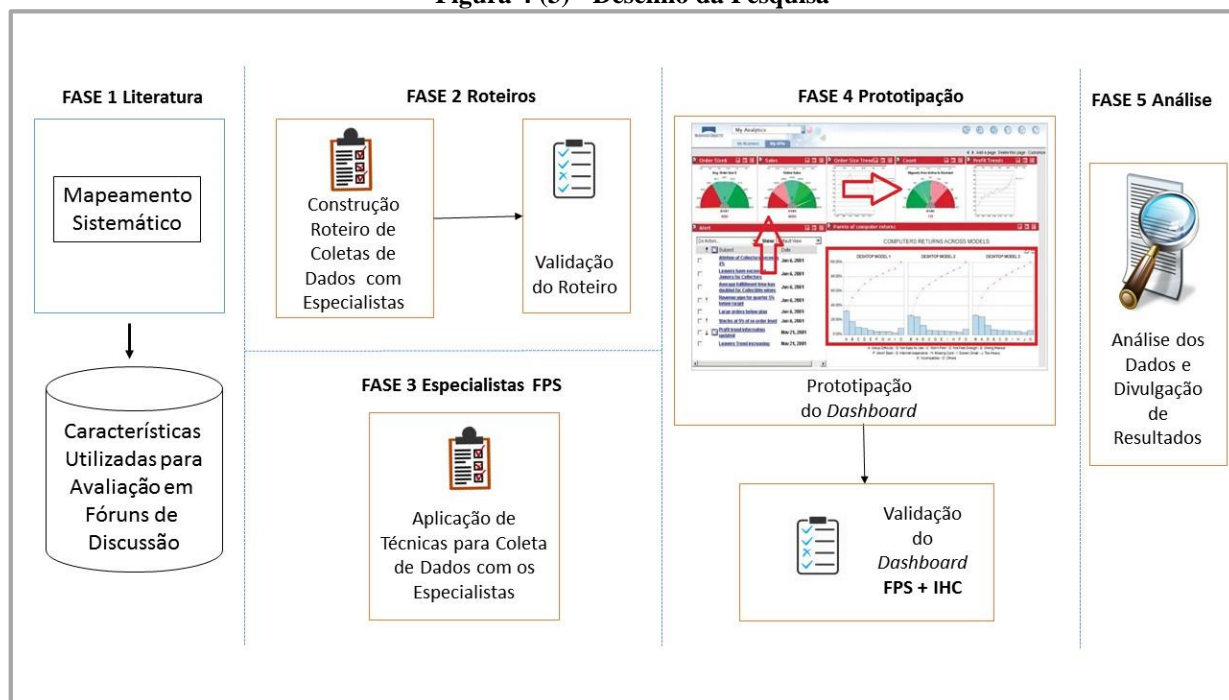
Figura 4 (5) - Desenho da Pesquisa

FASE 1 Literatura

Mapeamento Sistemático

Características Utilizadas para Avaliação em Fóruns de Discussão

FASE 2 Roteiros

Construção Roteiro de Coletas de Dados com Especialistas

Validação do Roteiro

FASE 3 Especialistas FPS

Aplicação de Técnicas para Coleta de Dados com os Especialistas

FASE 4 Prototipação

My Analytics

COMPUTERS RETURNS ACROSS MODELS

DESKTOP MODEL 1

DESKTOP MODEL 2

DESKTOP MODEL 3

Prototipação do *Dashboard*

Validação do *Dashboard* FPS + IHC

FASE 5 Análise

Análise dos Dados e Divulgação de Resultados